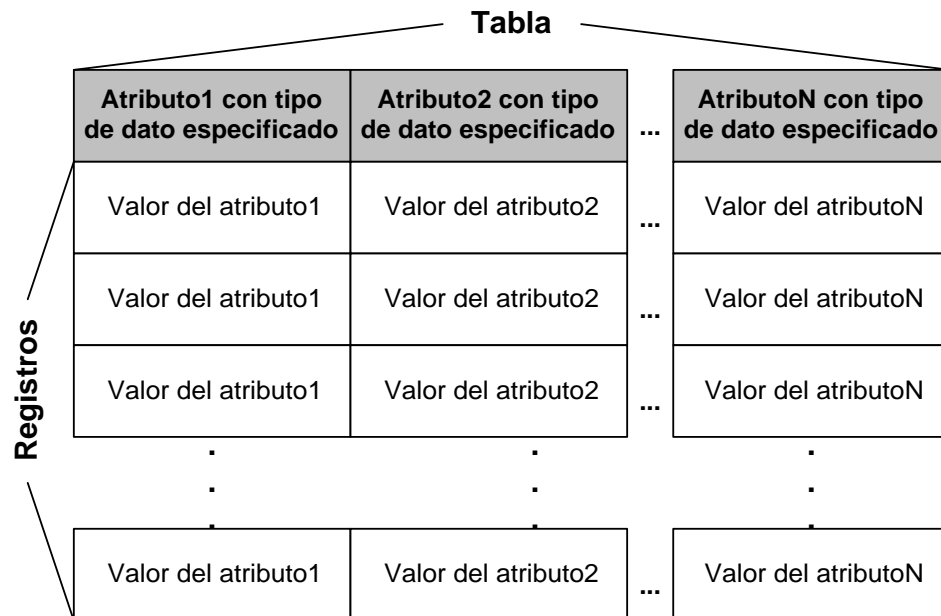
Tabla

Registros

| Atributo1 con tipo de dato especificado | Atributo2 con tipo de dato especificado | ... | AtributoN con tipo de dato especificado |
|---|---|---|---|
| Valor del atributo1 | Valor del atributo2 | ... | Valor del atributoN |
| Valor del atributo1 | Valor del atributo2 | ... | Valor del atributoN |
| Valor del atributo1 | Valor del atributo2 | ... | Valor del atributoN |
| . . . | . . . | | . . . |
| Valor del atributo1 | Valor del atributo2 | ... | Valor del atributoN |